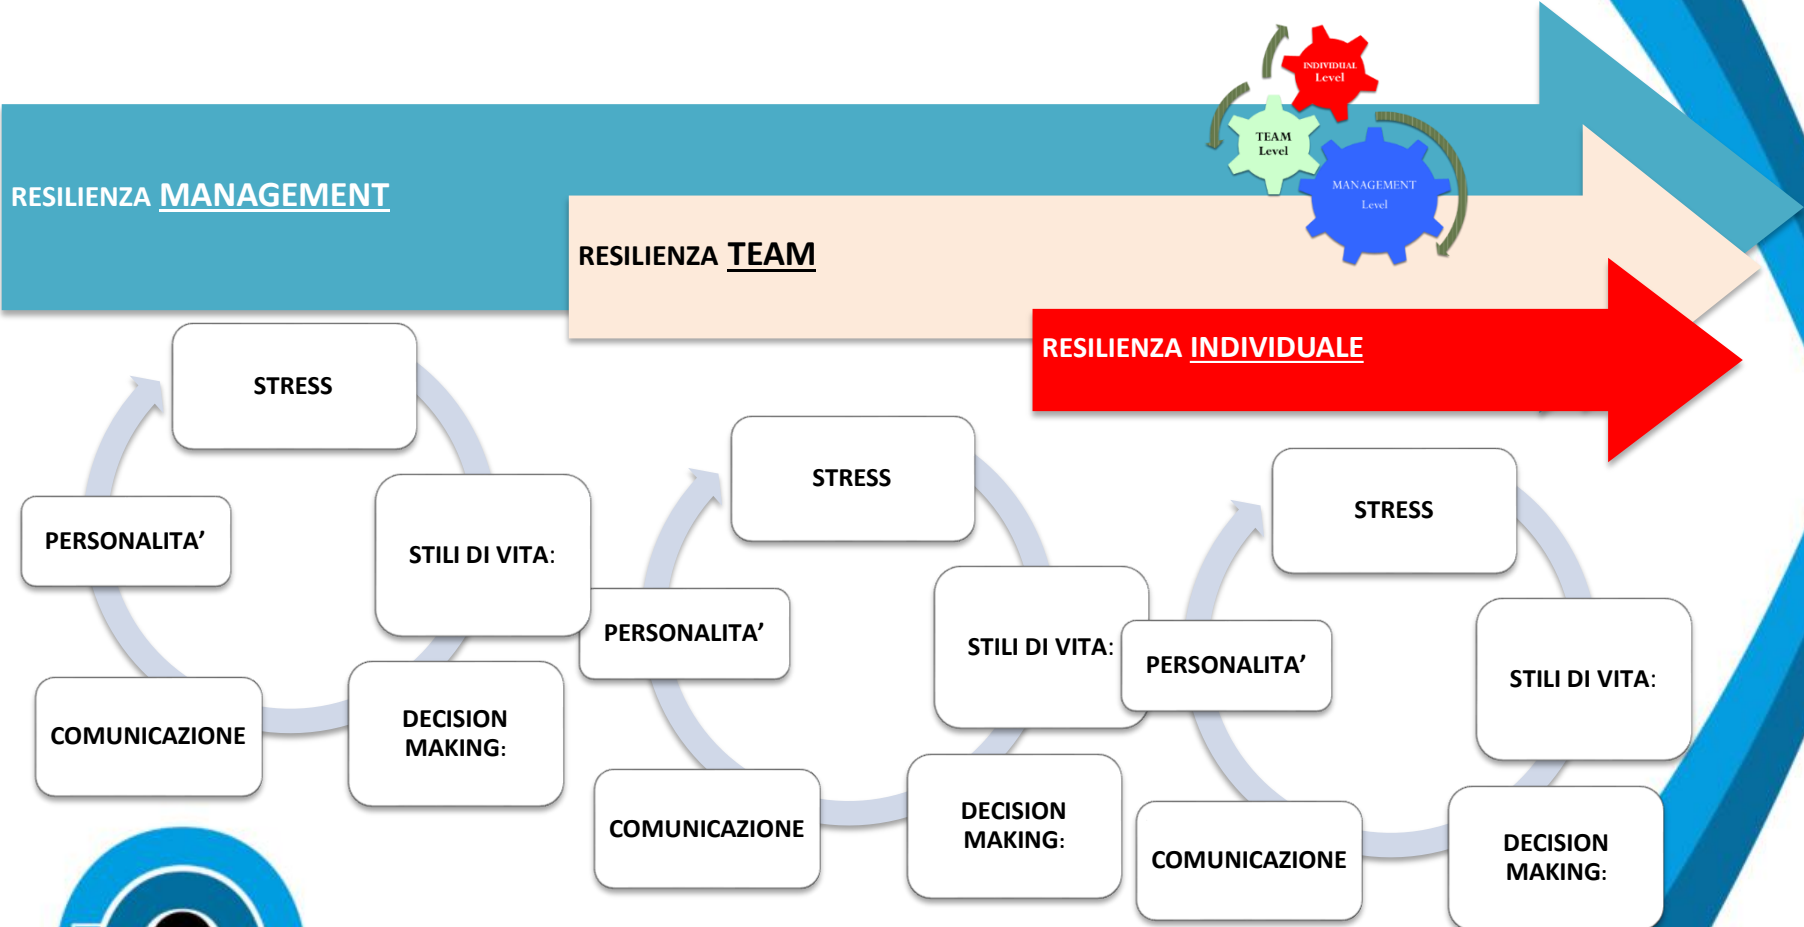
INDIVIDUAL Level

TEAM Level

MANAGEMENT Level

RESILIENZA MANAGEMENT

RESILIENZA TEAM

RESILIENZA INDIVIDUALE

STRESS

PERSONALITA'

STILI DI VITA:

COMUNICAZIONE

DECISION MAKING:

STRESS

PERSONALITA'

STILI DI VITA:

COMUNICAZIONE

DECISION MAKING:

STRESS

PERSONALITA'

STILI DI VITA:

COMUNICAZIONE

DECISION MAKING: